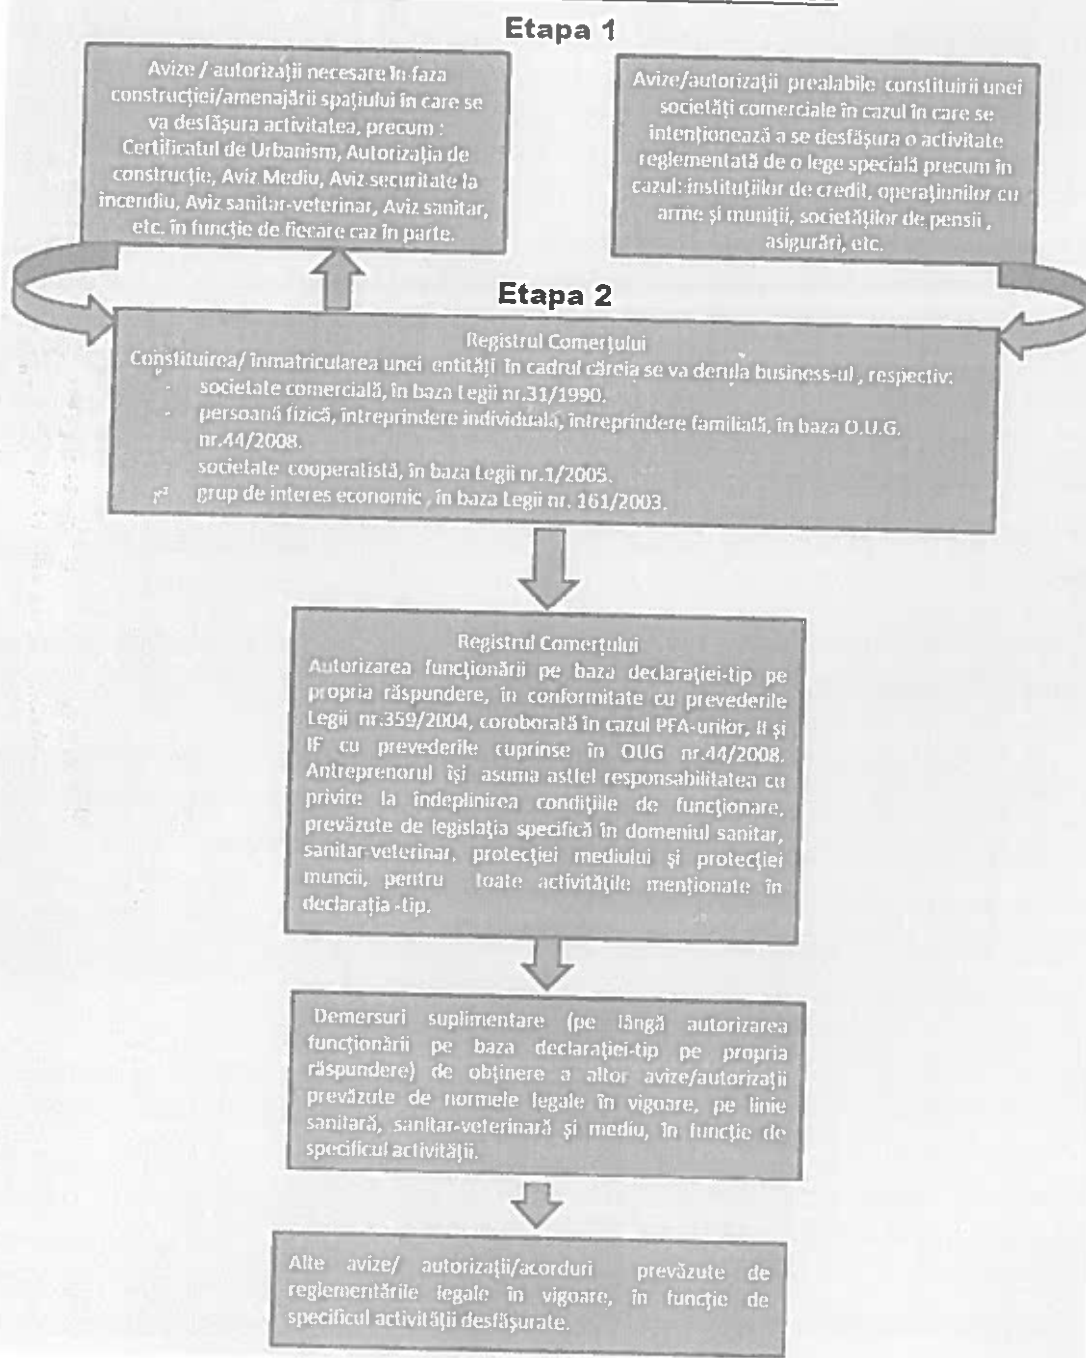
Etapa 1

Avize / autorizații necesare în faza construcției/amenajării spațiului în care se va desfășura activitatea, precum : Certificatul de Urbanism, Autorizația de construcție, Aviz Mediu, Aviz securitate la incendiu, Aviz sanitar-veterinar, Aviz sanitar, etc. în funcție de fiecare caz în parte.

Avize/autorizații prealabile constituirii unei societăți comerciale în cazul în care se intenționează a se desfășura o activitate reglementată de o lege specială precum în cazul: instituțiilor de credit, operațiunilor cu arme și muniții, societăților de pensii , asigurări, etc.

Etapa 2

Registrul Comerțului
Constituirea/ înmatricularea unei entități în cadrul căreia se va derula business-ul , respectiv:
- societate comercială, în baza Legii nr.31/1990.
- persoană fizică, întreprindere individuală, întreprindere familială, în baza O.U.G. nr.44/2008.
- societate cooperatistă, în baza Legii nr.1/2005.
- grup de interes economic , în baza Legii nr. 161/2003.

Registrul Comerțului
Autorizarea funcționării pe baza declarației-tip pe propria răspundere, în conformitate cu prevederile Legii nr.359/2004, coroborată în cazul PFA-urilor, II și IF cu prevederile cuprinse în OUG nr.44/2008. Antreprenorul își asuma astfel responsabilitatea cu privire la îndeplinirea condițiile de funcționare, prevăzute de legislația specifică în domeniul sanitar, sanitar-veterinar, protecției mediului și protecției muncii, pentru toate activitățile menționate în declarația -tip.

Demersuri suplimentare (pe lângă autorizarea funcționării pe baza declarației-tip pe propria răspundere) de obținere a altor avize/autorizații prevăzute de normele legale în vigoare, pe linie sanitară, sanitar-veterinară și mediu, în funcție de specificul activității.

Alte avize/ autorizații/acorduri prevăzute de reglementările legale în vigoare, în funcție de specificul activității desfășurate.